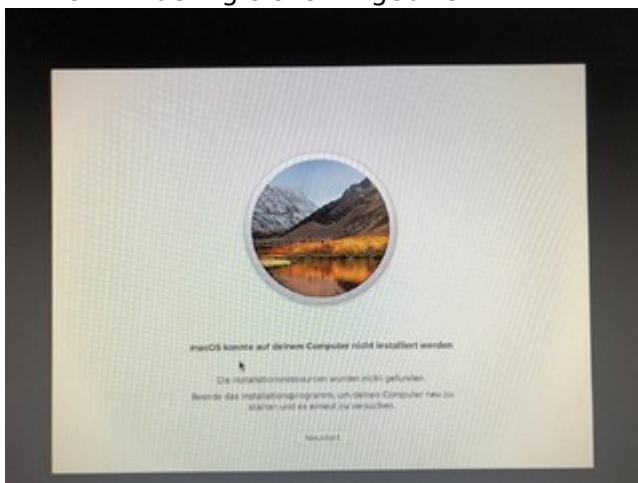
macOS konnte auf deinem Computer nicht installiert werden

Die Installationsressourcen wurden nicht gefunden.

Beende das Installationsprogramm, um deinen Computer neu zu starten und es erneut zu versuchen.

Neustart